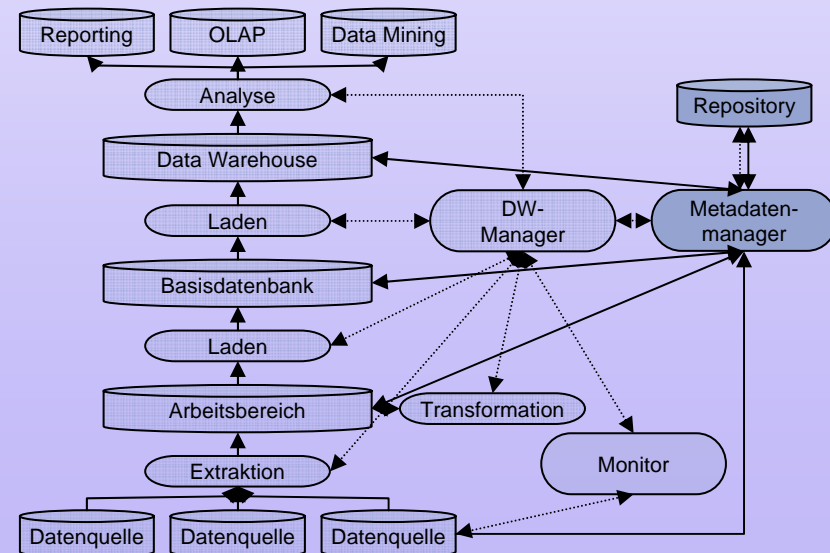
Reporting
OLAP
Data Mining
Analyse
Repository
Data Warehouse
Laden
DW-Manager
Metadaten-manager
Basisdatenbank
Laden
Arbeitsbereich
Transformation
Extraktion
Monitor
Datenquelle
Datenquelle
Datenquelle